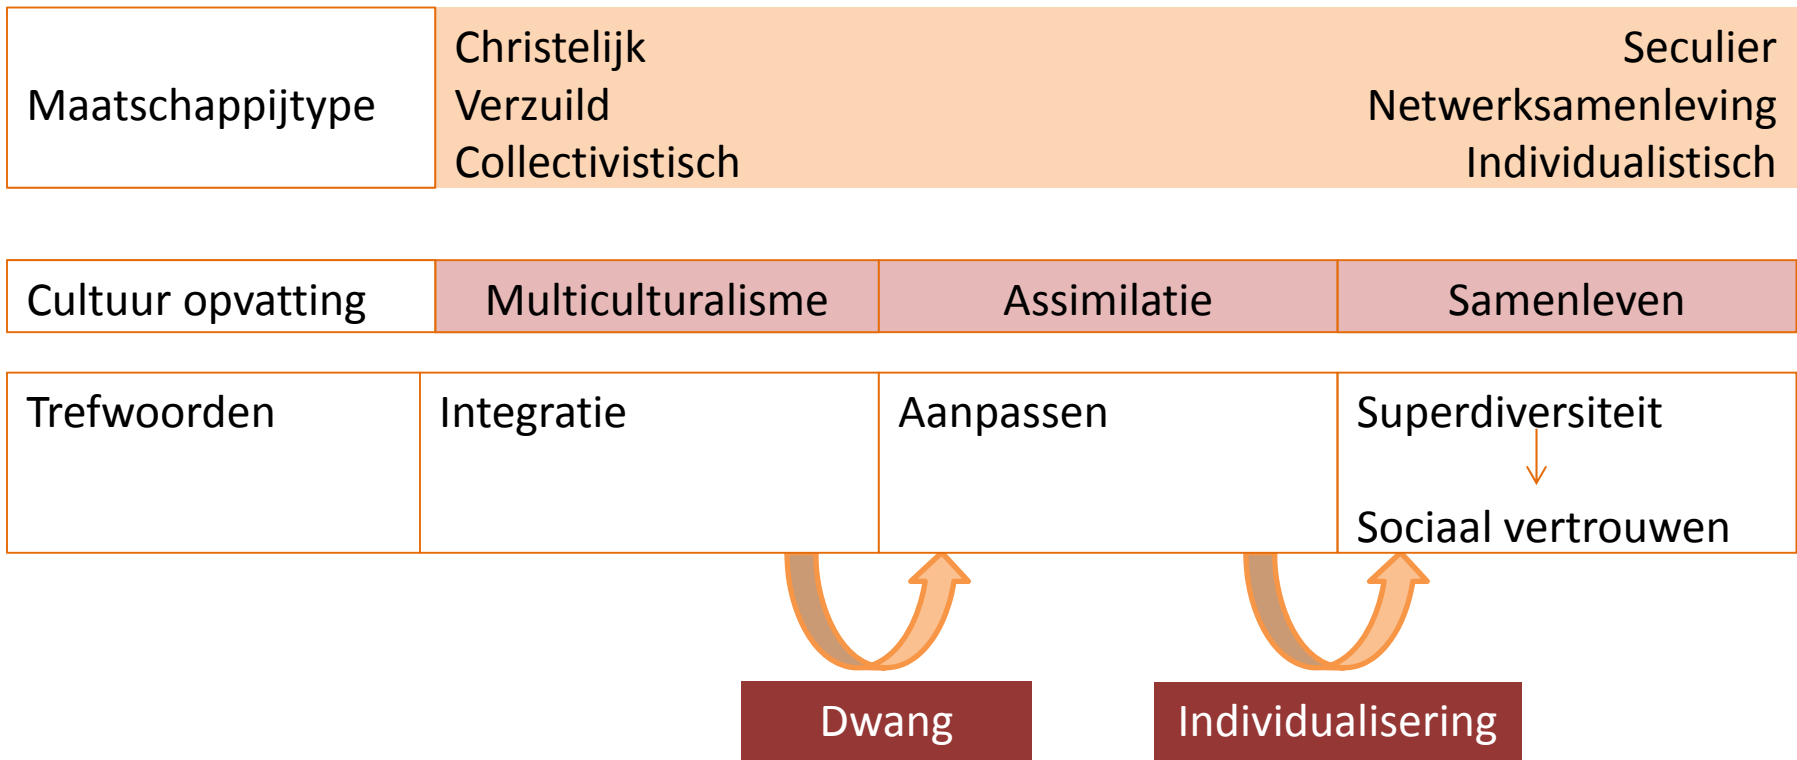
| Maatschappijtype | Christelijk<br>Verzuild<br>Collectivistisch | | Seculier<br>Netwerksamenleving<br>Individualistisch |
|---|---|---|---|

| Cultuur opvatting | Multiculturalisme | Assimilatie | Samenleven |
|---|---|---|---|

| Trefwoorden | Integratie | Aanpassen | Superdiversiteit<br>Sociaal vertrouwen |
|---|---|---|---|

Dwang

Individualisering